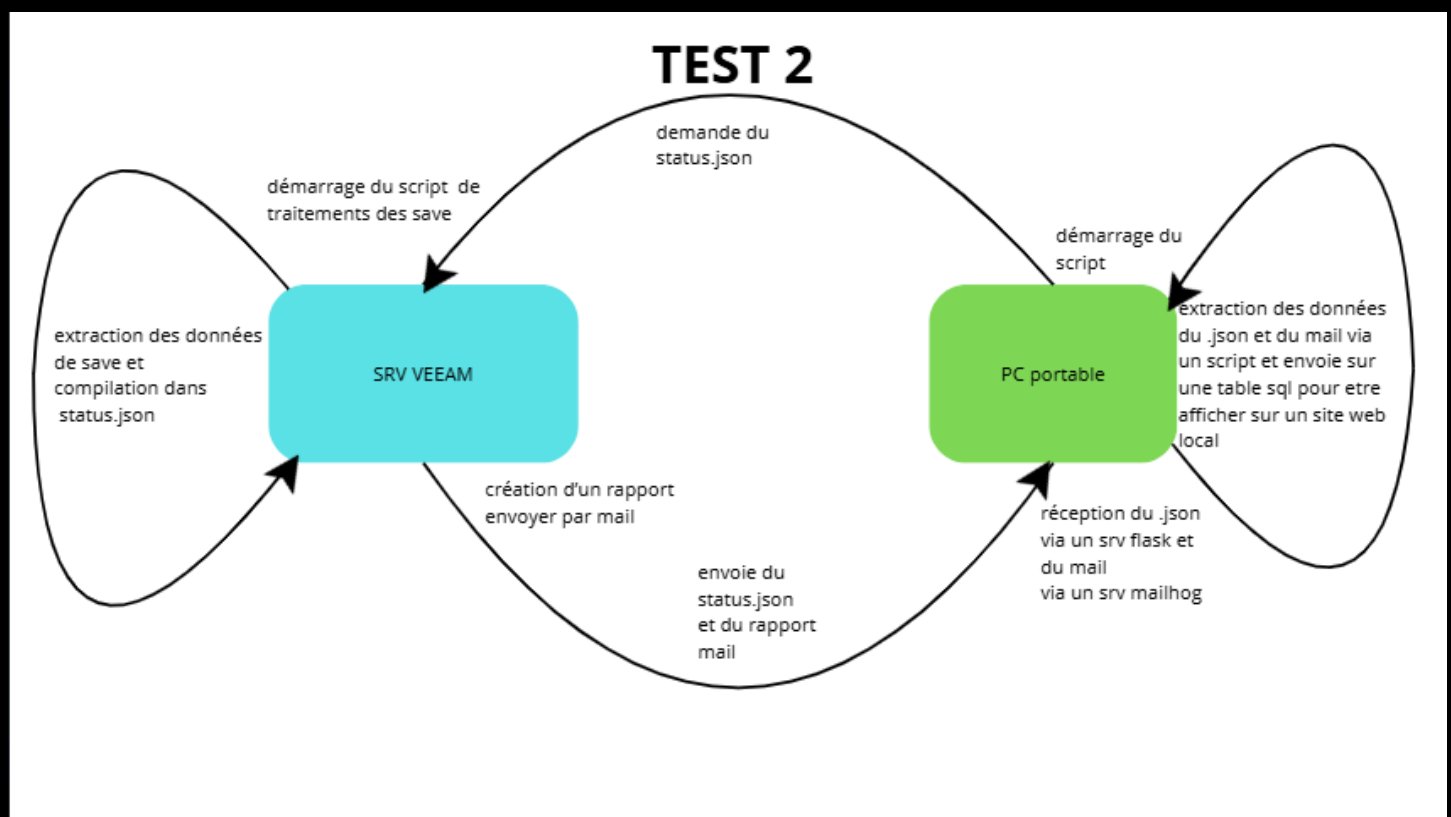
TEST 2

demande du status.json

démarrage du script de traitements des save

démarrage du script

extraction des données de save et compilation dans status.json

SRV VEEAM

PC portable

extraction des données du .json et du mail via un script et envoie sur une table sql pour etre afficher sur un site web local

création d'un rapport envoyer par mail

réception du .json via un srv flask et du mail via un srv mailhog

envoie du status.json et du rapport mail